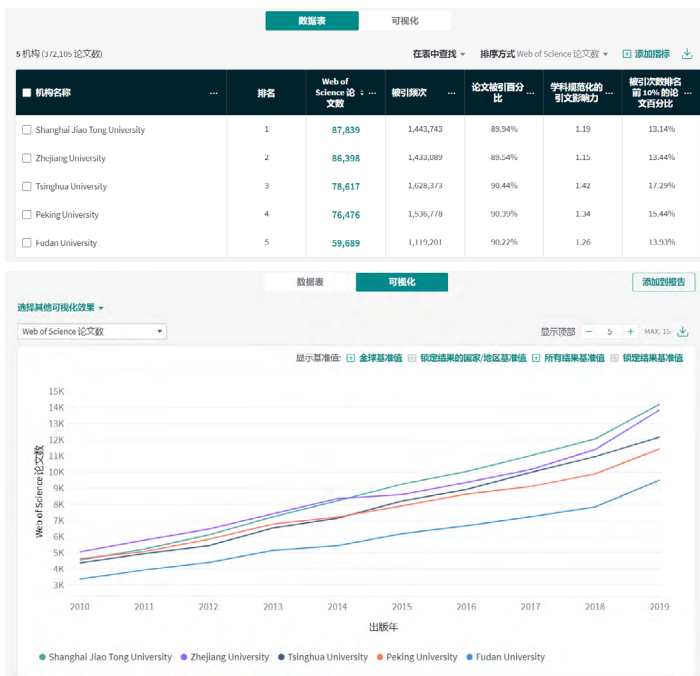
数据表 可视化

5 机构 (372,105 论文数)

在表中查找 排序方式 Web of Science 论文数 添加指标

| 机构名称 | 排名 | Web of Science 论文数 | 被引频次 | 论文被引百分比 | 学科规范化的引文影响力 | 被引次数排名前 10% 的论文百分比 |
|---|---|---|---|---|---|---|
| Shanghai Jiao Tong University | 1 | 87,839 | 1,443,743 | 89.94% | 1.19 | 13.14% |
| Zhejiang University | 2 | 86,398 | 1,433,089 | 89.54% | 1.15 | 13.44% |
| Tsinghua University | 3 | 78,617 | 1,628,373 | 90.44% | 1.42 | 17.29% |
| Peking University | 4 | 76,476 | 1,536,778 | 90.39% | 1.34 | 15.44% |
| Fudan University | 5 | 59,689 | 1,119,201 | 90.22% | 1.26 | 13.93% |

数据表 可视化 添加到报告

选择其他可视化效果

Web of Science 论文数

显示顶部 − 5 + MAX: 15

显示基准值: 全球基准值 锁定结果的国家/地区基准值 所有结果基准值 锁定结果基准值

15K
14K
13K
12K
11K
10K
9K
8K
7K
6K
5K
4K
3K

Web of Science 论文数

2010 2011 2012 2013 2014 2015 2016 2017 2018 2019

出版年

Shanghai Jiao Tong University Zhejiang University Tsinghua University Peking University Fudan University